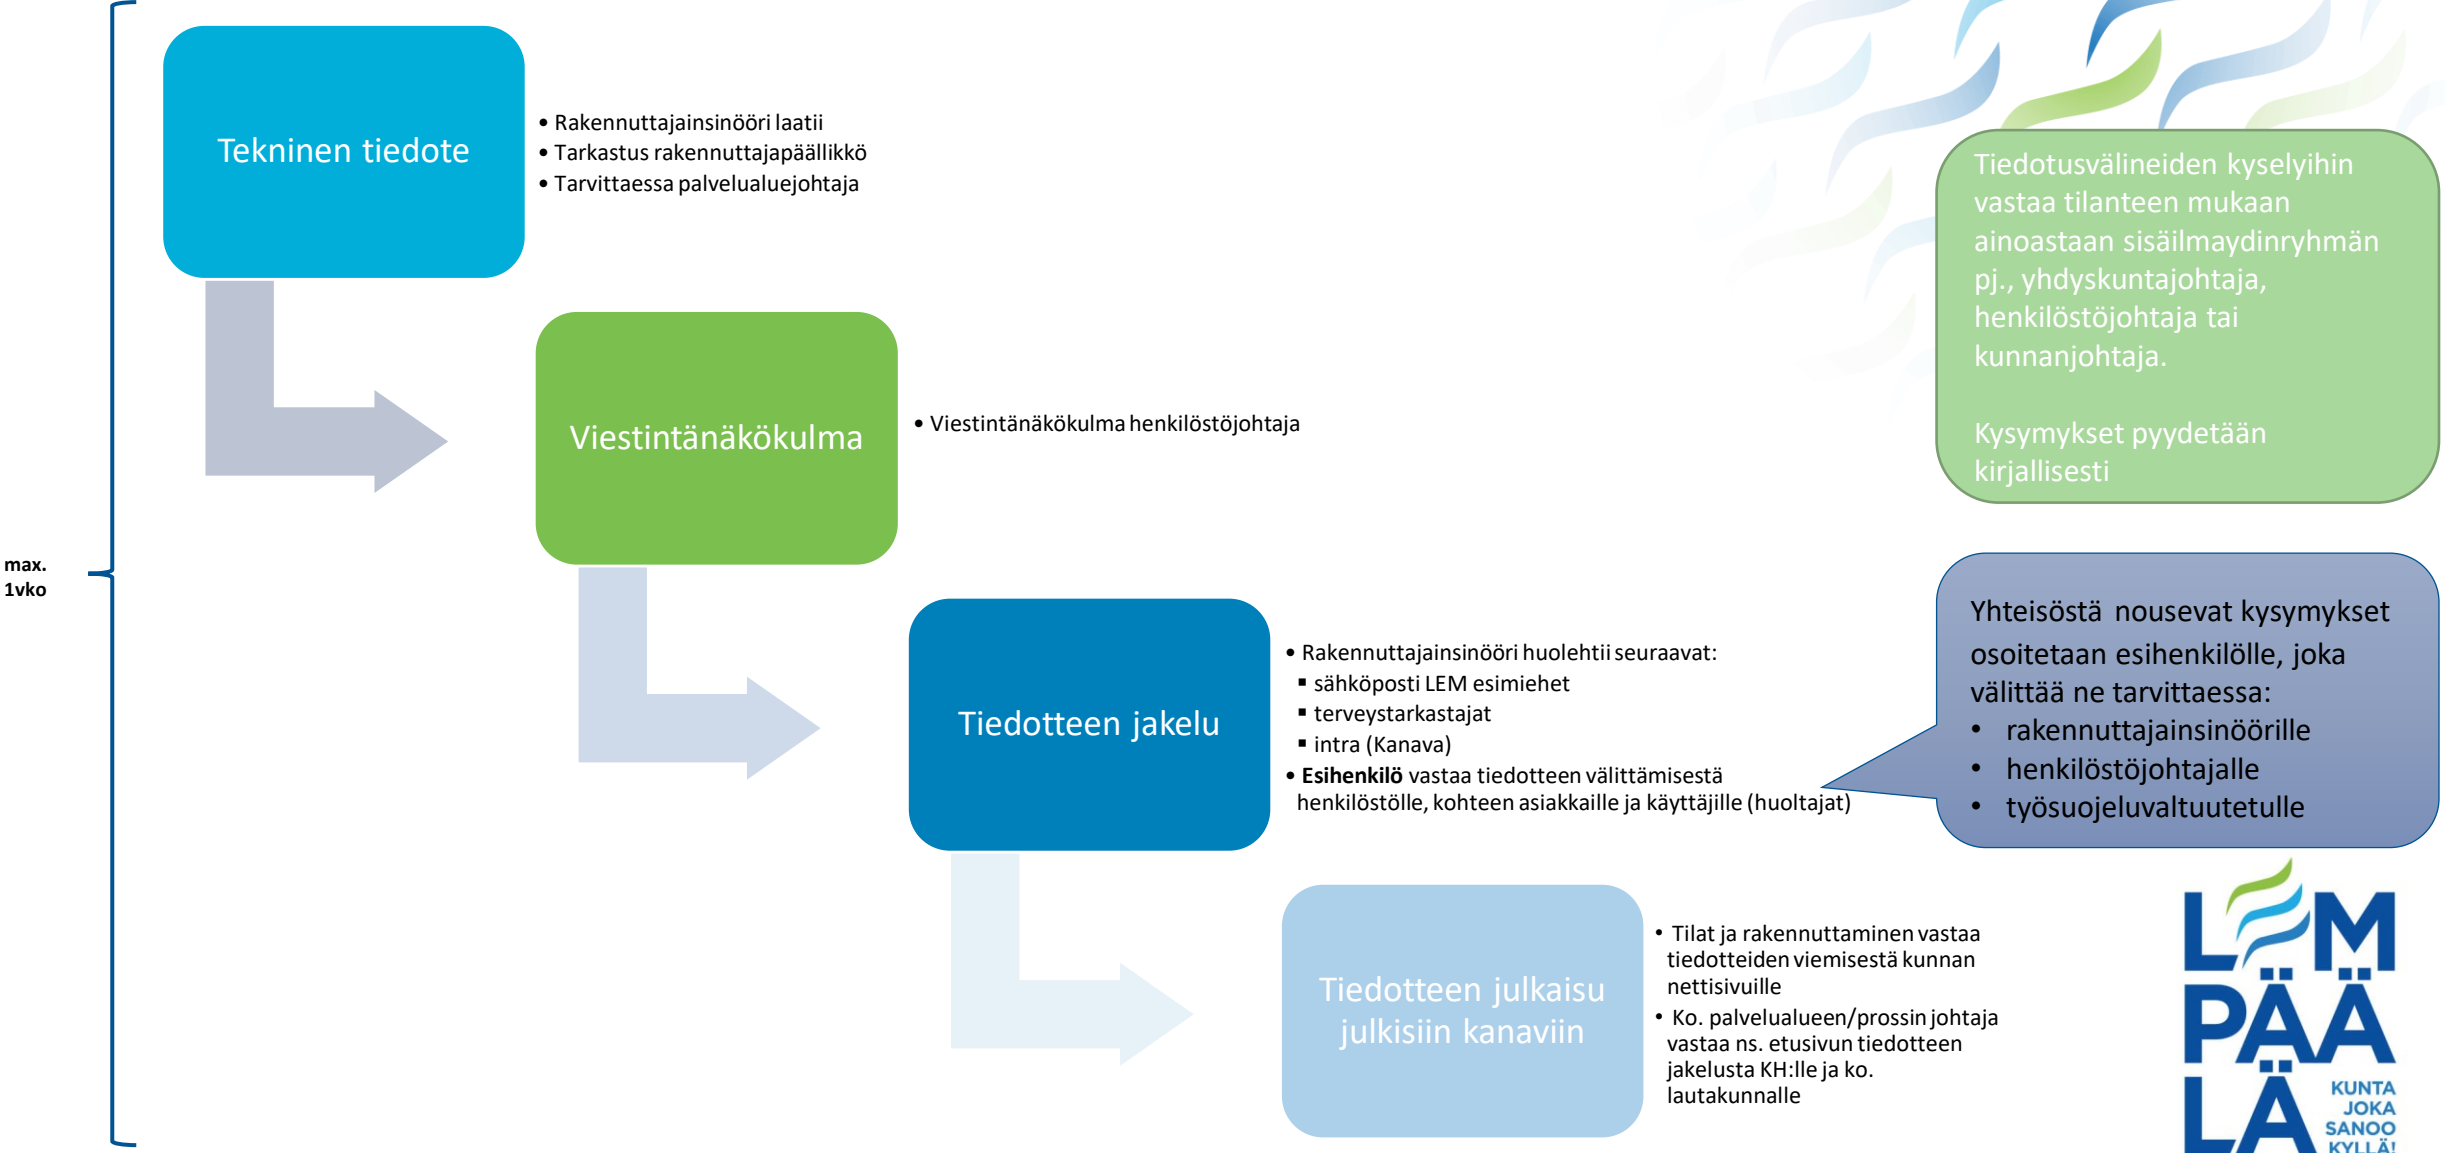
max. 1vko

Tekninen tiedote

- Rakennuttajainsinööri laatii
- Tarkastus rakennuttajapäällikkö
- Tarvittaessa palvelualuejohtaja

Viestintänäkökulma

- Viestintänäkökulma henkilöstöjohtaja

Tiedotteen jakelu

- Rakennuttajainsinööri huolehtii seuraavat:
  - sähköposti LEM esimiehet
  - terveystarkastajat
  - intra (Kanava)
- **Esihenkilö** vastaa tiedotteen välittämisestä henkilöstölle, kohteen asiakkaille ja käyttäjille (huoltajat)

Tiedotteen julkaisu julkisiin kanaviin

- Tilat ja rakennuttaminen vastaa tiedotteiden viemisestä kunnan nettisivuille
- Ko. palvelualueen/prossin johtaja vastaa ns. etusivun tiedotteen jakelusta KH:lle ja ko. lautakunnalle

Tiedotusvälineiden kyselyihin vastaa tilanteen mukaan ainoastaan sisäilmaydinryhmän pj., yhdyskuntajohtaja, henkilöstöjohtaja tai kunnanjohtaja.

Kysymykset pyydetään kirjallisesti

Yhteisöstä nousevat kysymykset osoitetaan esihenkilölle, joka välittää ne tarvittaessa:
- rakennuttajainsinöörille
- henkilöstöjohtajalle
- työsuojeluvaltuutetulle

LEMPÄÄLÄ
KUNTA JOKA SANOO KYLLÄ!